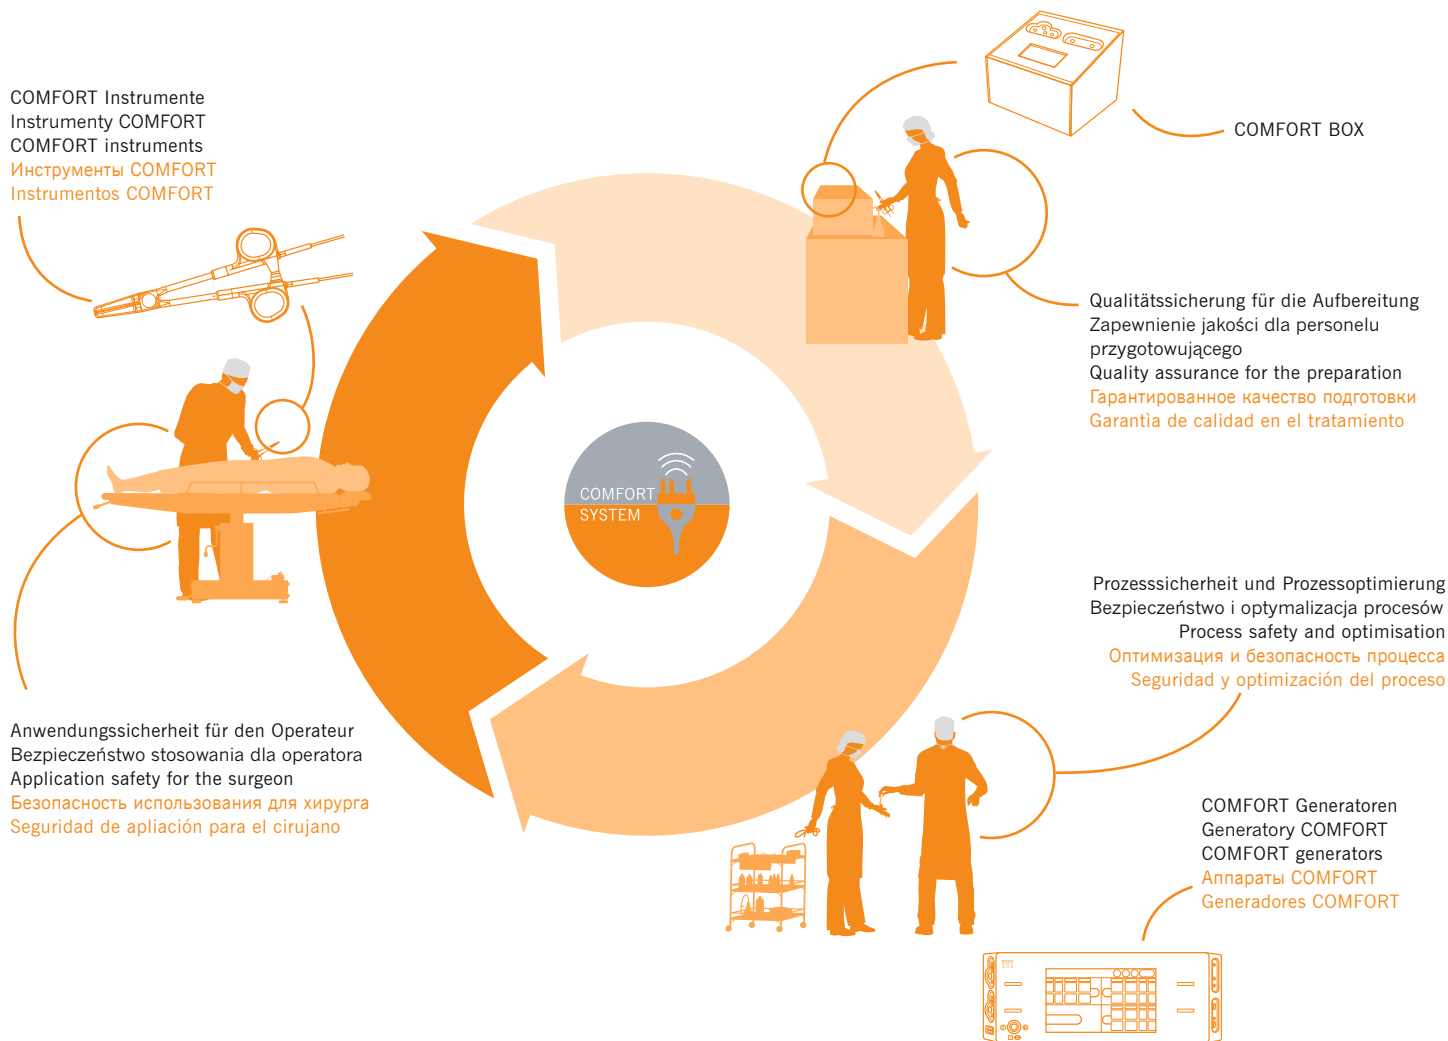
COMFORT Instrumente
Instrumenty COMFORT
COMFORT instruments
Инструменты COMFORT
Instrumentos COMFORT

COMFORT BOX

Qualitätssicherung für die Aufbereitung
Zapewnienie jakości dla personelu przygotowującego
Quality assurance for the preparation
Гарантированное качество подготовки
Garantia de calidad en el tratamiento

COMFORT
SYSTEM

Prozesssicherheit und Prozessoptimierung
Bezpieczeństwo i optymalizacja procesów
Process safety and optimisation
Оптимизация и безопасность процесса
Seguridad y optimización del proceso

Anwendungssicherheit für den Operateur
Bezpieczeństwo stosowania dla operatora
Application safety for the surgeon
Безопасность использования для хирурга
Seguridad de apliación para el cirujano

COMFORT Generatoren
Generatory COMFORT
COMFORT generators
Аппараты COMFORT
Generadores COMFORT